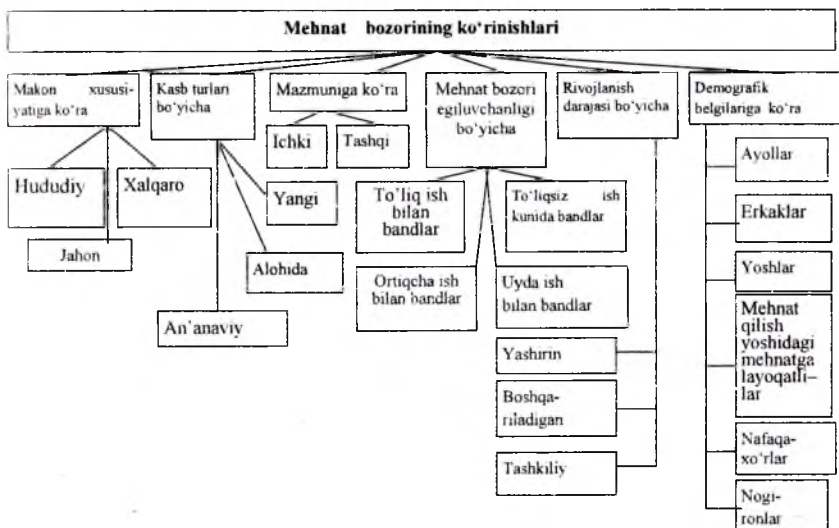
Mehnat bozorining ko'rinishlari

Makon xususiyatiga ko'ra

Hududiy

Xalqaro

Jahon

Kasb turlari bo'yicha

Yangi

Alohida

An'anaviy

Mazmuniga ko'ra

Ichki

Tashqi

Mehnat bozori egiluvchanligi bo'yicha

To'liq ish bilan bandlar

To'liqsiz ish kunida bandlar

Ortiqcha ish bilan bandlar

Uyda ish bilan bandlar

Rivojlanish darajasi bo'yicha

Yashirin

Boshqariladigan

Tashkiliy

Demografik belgilariga ko'ra

Ayollar

Erkaklar

Yoshlar

Mehnat qilish yoshidagi mehnatga layoqatlilar

Nafaqaxo'rlar

Nogironlar